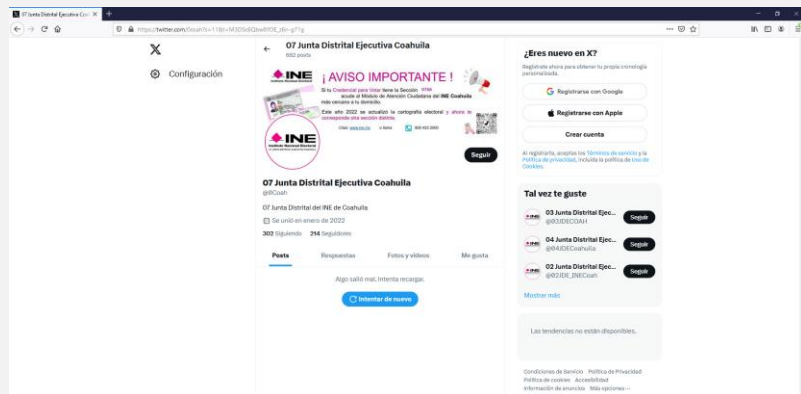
07 Junta Distrital Ejecutiva Coa ×
https://twitter.com/0coah?s=11&t=M3D9dQbw8fOE_d6r-g7Tg

Configuración

07 Junta Distrital Ejecutiva Coahuila
602 posts

INE ¡AVISO IMPORTANTE !
Si tu Credencial para Votar tiene la Sección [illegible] acude al Módulo de Atención Ciudadana del INE Coahuila más cercano a tu domicilio.
Este año 2022 se actualizó la cartografía electoral y ahora te corresponde otra sección distinta.
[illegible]

INE
Instituto Nacional Electoral

Seguir

07 Junta Distrital Ejecutiva Coahuila
@8Coah

07 Junta Distrital del INE de Coahuila

Se unió en enero de 2022

302 Siguiendo 214 Seguidores

Posts Respuestas Fotos y videos Me gusta

Algo salió mal. Intenta recargar.

Intentar de nuevo

¿Eres nuevo en X?
Regístrate ahora para obtener tu propia cronología personalizada.

Registrarse con Google

Registrarse con Apple

Crear cuenta

Al registrarte, aceptas los Términos de servicio y la Política de privacidad, incluida la política de Uso de Cookies.

Tal vez te guste

03 Junta Distrital Ejec...
@03JDECOAH
Seguir

04 Junta Distrital Ejec...
@04JDECoahuila
Seguir

02 Junta Distrital Ejec...
@02JDE_INECoah
Seguir

Mostrar más

Las tendencias no están disponibles.

Condiciones de Servicio Política de Privacidad Política de cookies Accesibilidad Información de anuncios Más opciones ···